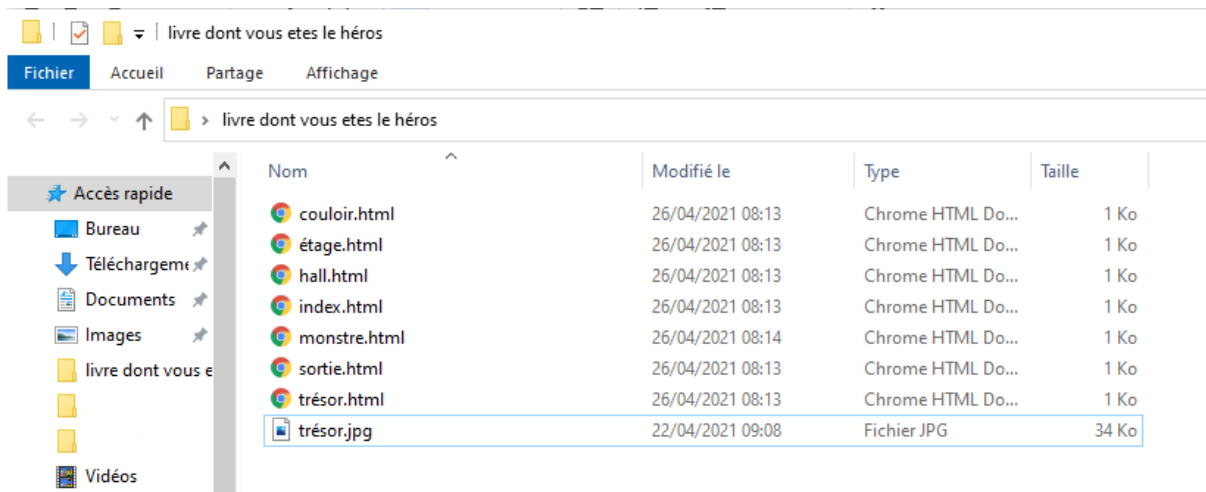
livre dont vous etes le héros

Fichier Accueil Partage Affichage

livre dont vous etes le héros

Accès rapide
Bureau
Téléchargeme
Documents
Images
livre dont vous e
Vidéos

| Nom | Modifié le | Type | Taille |
|---|---|---|---|
| couloir.html | 26/04/2021 08:13 | Chrome HTML Do... | 1 Ko |
| étage.html | 26/04/2021 08:13 | Chrome HTML Do... | 1 Ko |
| hall.html | 26/04/2021 08:13 | Chrome HTML Do... | 1 Ko |
| index.html | 26/04/2021 08:13 | Chrome HTML Do... | 1 Ko |
| monstre.html | 26/04/2021 08:14 | Chrome HTML Do... | 1 Ko |
| sortie.html | 26/04/2021 08:13 | Chrome HTML Do... | 1 Ko |
| trésor.html | 26/04/2021 08:13 | Chrome HTML Do... | 1 Ko |
| trésor.jpg | 22/04/2021 09:08 | Fichier JPG | 34 Ko |